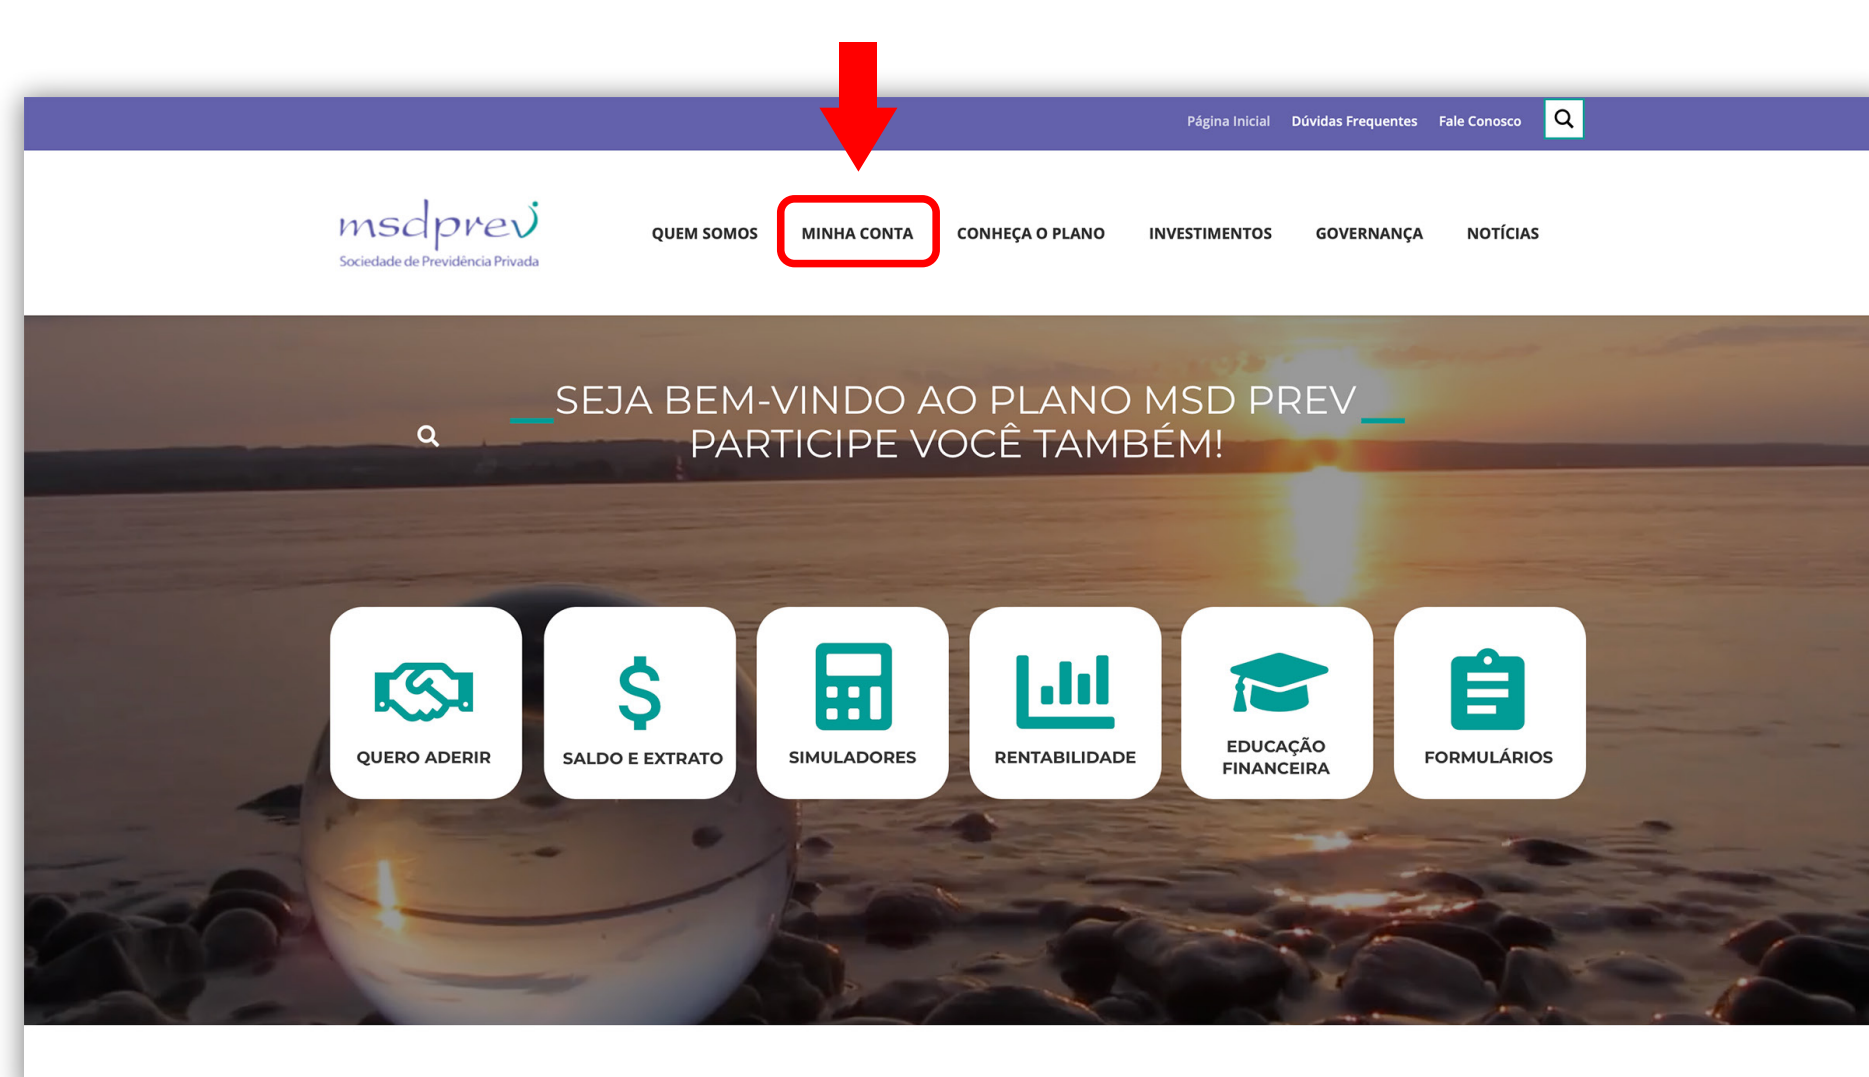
Página Inicial Dúvidas Frequentes Fale Conosco

msdprev
Sociedade de Previdência Privada

QUEM SOMOS MINHA CONTA CONHEÇA O PLANO INVESTIMENTOS GOVERNANÇA NOTÍCIAS

SEJA BEM-VINDO AO PLANO MSD PREV
PARTICIPE VOCÊ TAMBÉM!

QUERO ADERIR

SALDO E EXTRATO

SIMULADORES

RENTABILIDADE

EDUCAÇÃO FINANCEIRA

FORMULÁRIOS